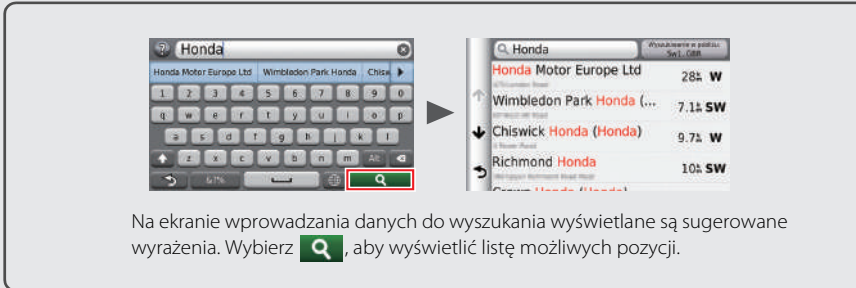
Honda

Honda Motor Europe Ltd | Wimbledon Park Honda | Chisw

1 2 3 4 5 6 7 8 9 0

q w e r t y u i o p

a s d f g h j k l

z x c v b n m Alt

&123

Honda

Wyszukiwanie w pobliżu: SW1, GBR

Honda Motor Europe Ltd 28 W

Wimbledon Park Honda (... 7.1 SW

Chiswick Honda (Honda) 9.7 W

Richmond Honda 10 SW

Na ekranie wprowadzania danych do wyszukania wyświetlane są sugerowane wyrażenia. Wybierz , aby wyświetlić listę możliwych pozycji.